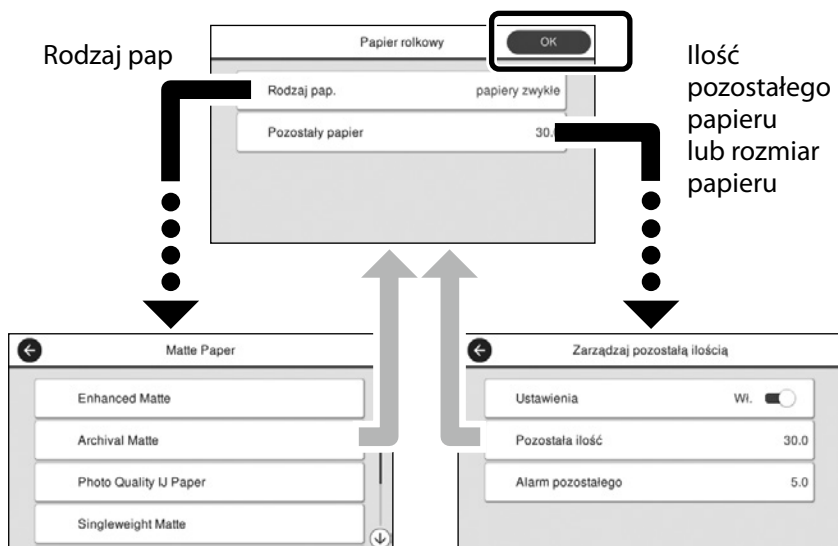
Rodzaj pap

Papier rolkowy

OK

Rodzaj pap. papiery zwykłe

Pozostały papier 30.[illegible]

Ilość pozostałego papieru lub rozmiar papieru

Matte Paper

Enhanced Matte

Archival Matte

Photo Quality IJ Paper

Singleweight Matte

Zarządzaj pozostałą ilością

Ustawienia Wł.

Pozostała ilość 30.0

Alarm pozostałego 5.0